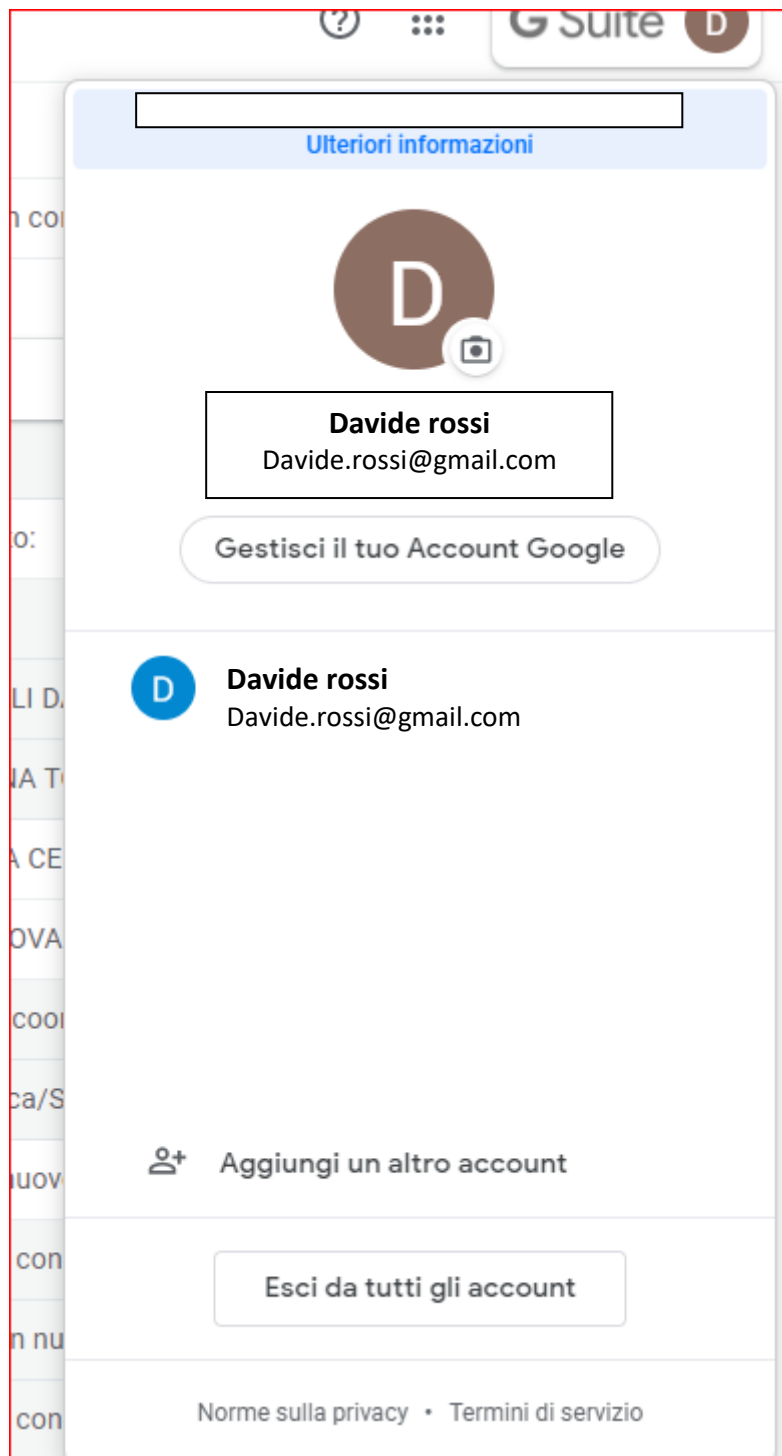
G Suite D

Ulteriori informazioni

n co

o:

LI D

NA T

A CE

OVA

coo

ca/S

uov

con

n nu

con

D

Davide rossi
Davide.rossi@gmail.com

Gestisci il tuo Account Google

D Davide rossi
Davide.rossi@gmail.com

Aggiungi un altro account

Esci da tutti gli account

Norme sulla privacy • Termini di servizio